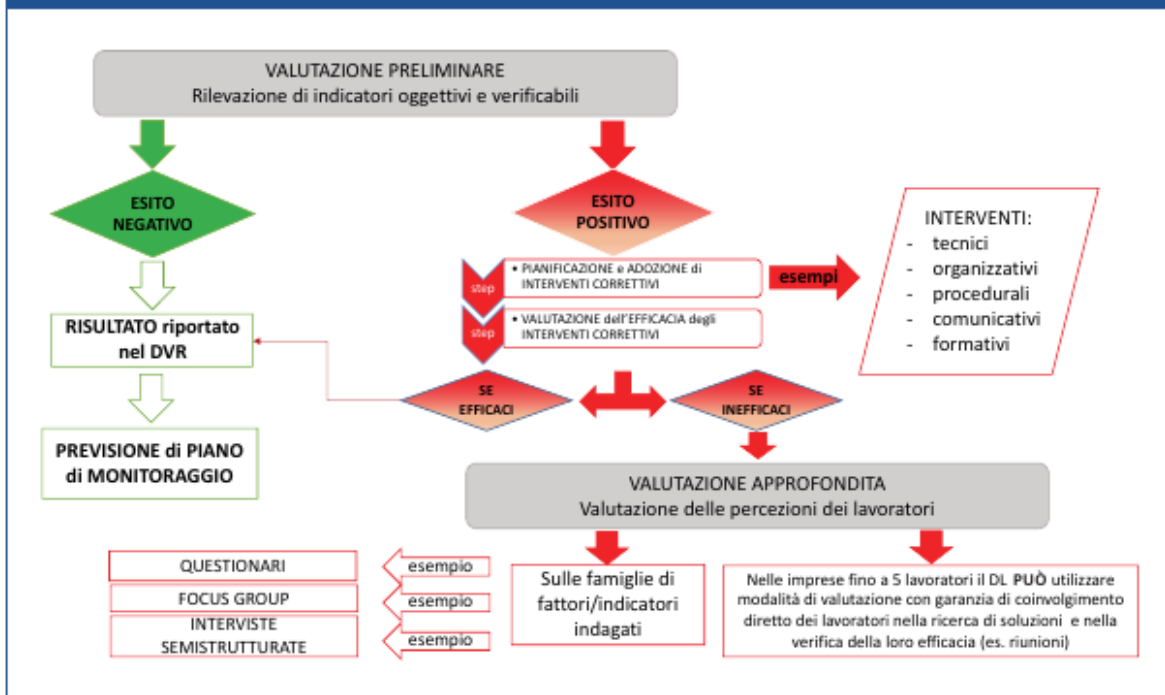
VALUTAZIONE PRELIMINARE
Rilevazione di indicatori oggettivi e verificabili

ESITO NEGATIVO

ESITO POSITIVO

step • PIANIFICAZIONE e ADOZIONE di INTERVENTI CORRETTIVI

step • VALUTAZIONE dell'EFFICACIA degli INTERVENTI CORRETTIVI

esempi

INTERVENTI:
- tecnici
- organizzativi
- procedurali
- comunicativi
- formativi

RISULTATO riportato nel DVR

PREVISIONE di PIANO di MONITORAGGIO

SE EFFICACI

SE INEFFICACI

VALUTAZIONE APPROFONDITA
Valutazione delle percezioni dei lavoratori

QUESTIONARI

FOCUS GROUP

INTERVISTE SEMISTRUTTURATE

esempio

esempio

esempio

Sulle famiglie di fattori/indicatori indagati

Nelle imprese fino a 5 lavoratori il DL PUÒ utilizzare modalità di valutazione con garanzia di coinvolgimento diretto dei lavoratori nella ricerca di soluzioni e nella verifica della loro efficacia (es. riunioni)